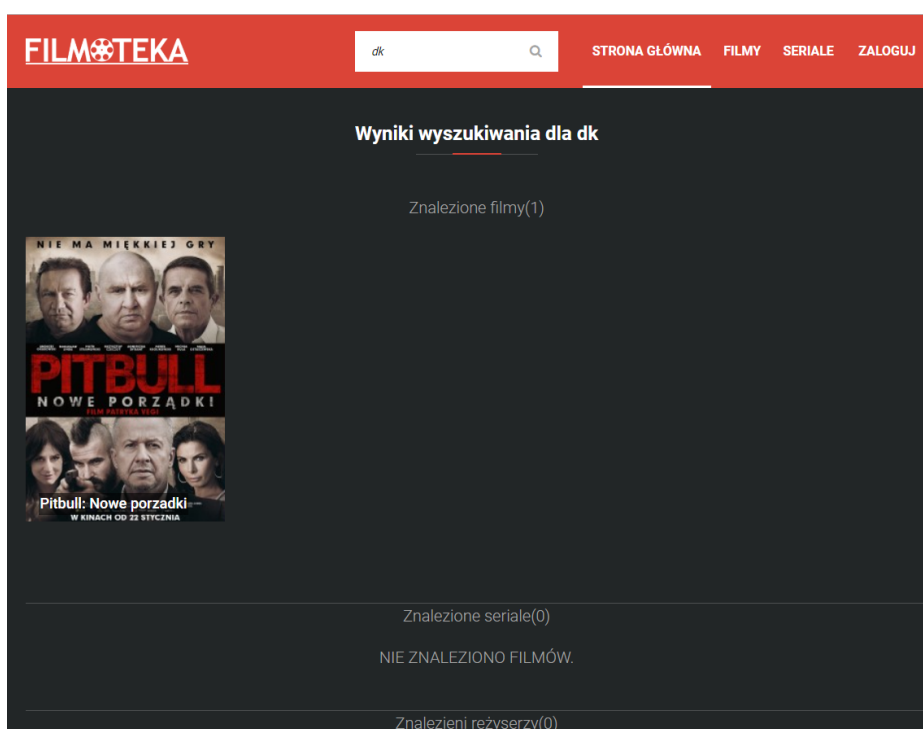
FILMOTEKA

dk

STRONA GŁÓWNA FILMY SERIALE ZALOGUJ

Wyniki wyszukiwania dla dk

Znalezione filmy(1)

NIE MA MIĘKKIEJ GRY

PITBULL

NOWE PORZĄDKI

FILM PATRYKA VEGI

Pitbull: Nowe porzadki

W KINACH OD 22 STYCZNIA

Znalezione seriale(0)

NIE ZNALEZIONO FILMÓW.

Znalezieni reżyserzy(0)